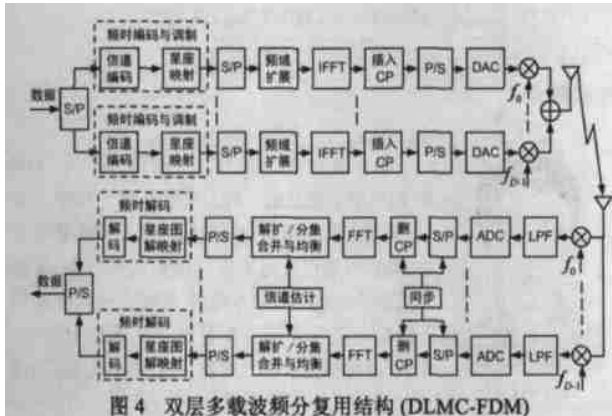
频时编码与调制

信道编码

星座映射

S/P

频域扩展

IFFT

插入CP

P/S

DAC

$f_0$

数据

S/P

频时编码与调制

信道编码

星座映射

S/P

频域扩展

IFFT

插入CP

P/S

DAC

$f_{D-1}$

频时解码

解码

星座图解映射

P/S

解扩/分集合并与均衡

FFT

删CP

S/P

ADC

LPF

$f_0$

数据

P/S

信道估计

同步

频时解码

解码

星座图解映射

P/S

解扩/分集合并与均衡

FFT

删CP

S/P

ADC

LPF

$f_{D-1}$

图 4 双层多载波频分复用结构 (DLMC-FDM)